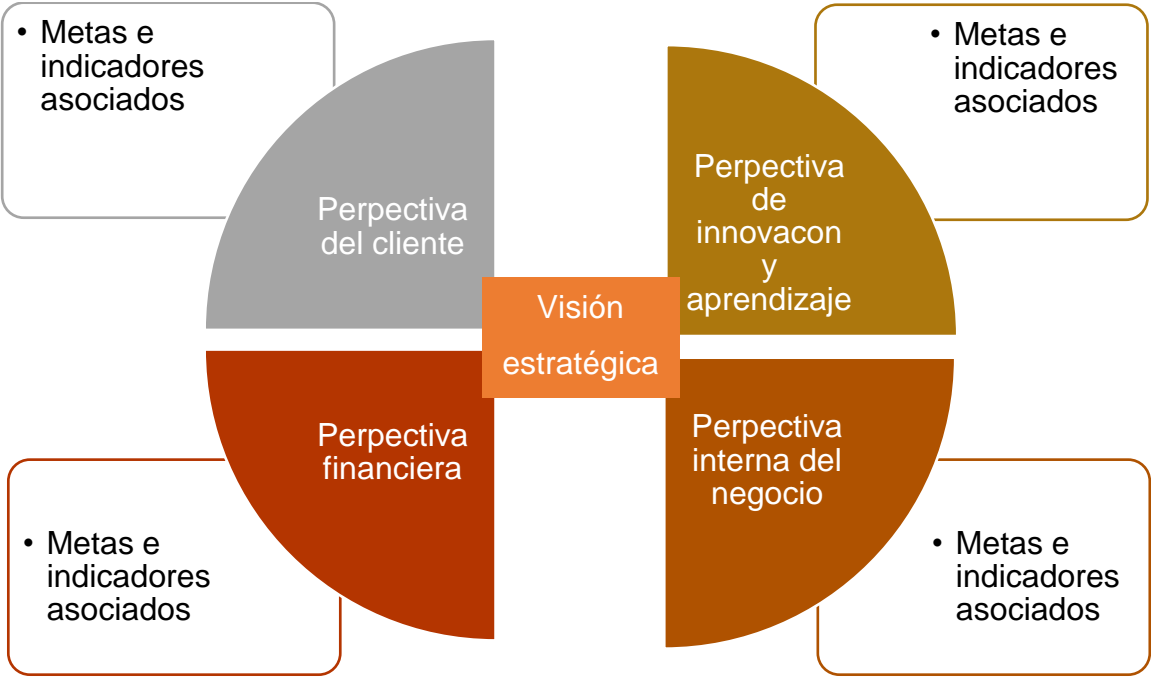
• Metas e indicadores asociados

• Metas e indicadores asociados

Perpectiva del cliente

Perpectiva de innovacon y aprendizaje

Visión estratégica

Perpectiva financiera

Perpectiva interna del negocio

• Metas e indicadores asociados

• Metas e indicadores asociados